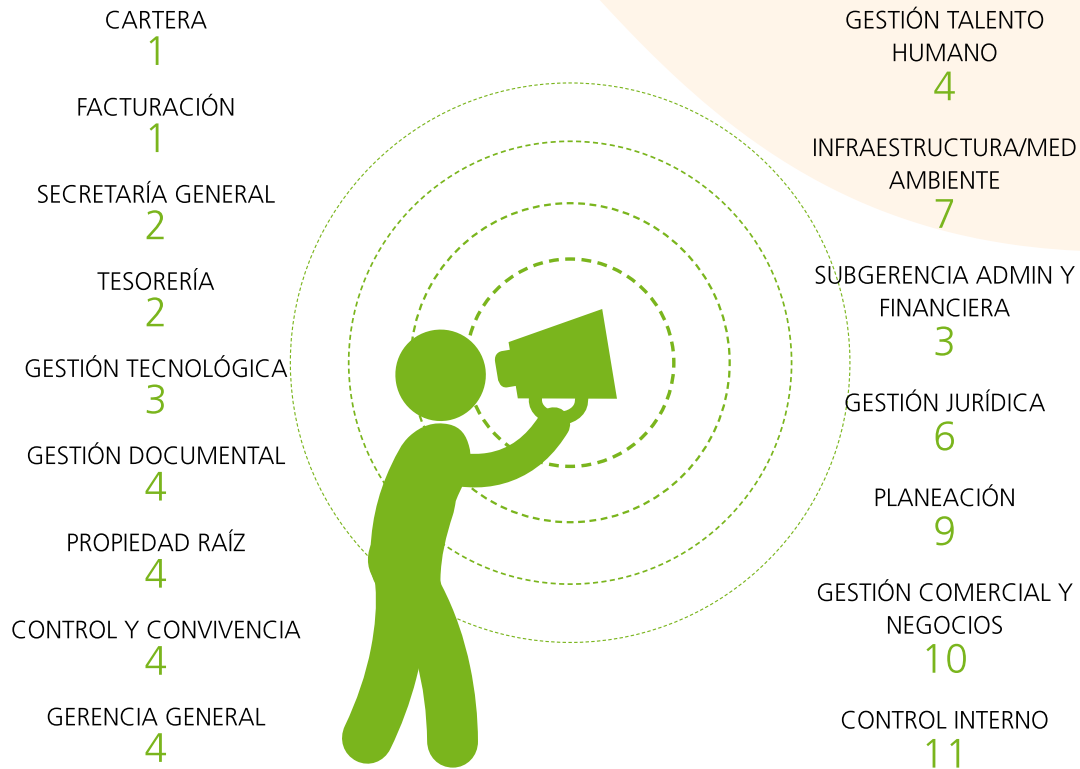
CARTERA
1

FACTURACIÓN
1

SECRETARÍA GENERAL
2

TESORERÍA
2

GESTIÓN TECNOLÓGICA
3

GESTIÓN DOCUMENTAL
4

PROPIEDAD RAÍZ
4

CONTROL Y CONVIVENCIA
4

GERENCIA GENERAL
4

GESTIÓN TALENTO HUMANO
4

INFRAESTRUCTURA/MED AMBIENTE
7

SUBGERENCIA ADMIN Y FINANCIERA
3

GESTIÓN JURÍDICA
6

PLANEACIÓN
9

GESTIÓN COMERCIAL Y NEGOCIOS
10

CONTROL INTERNO
11